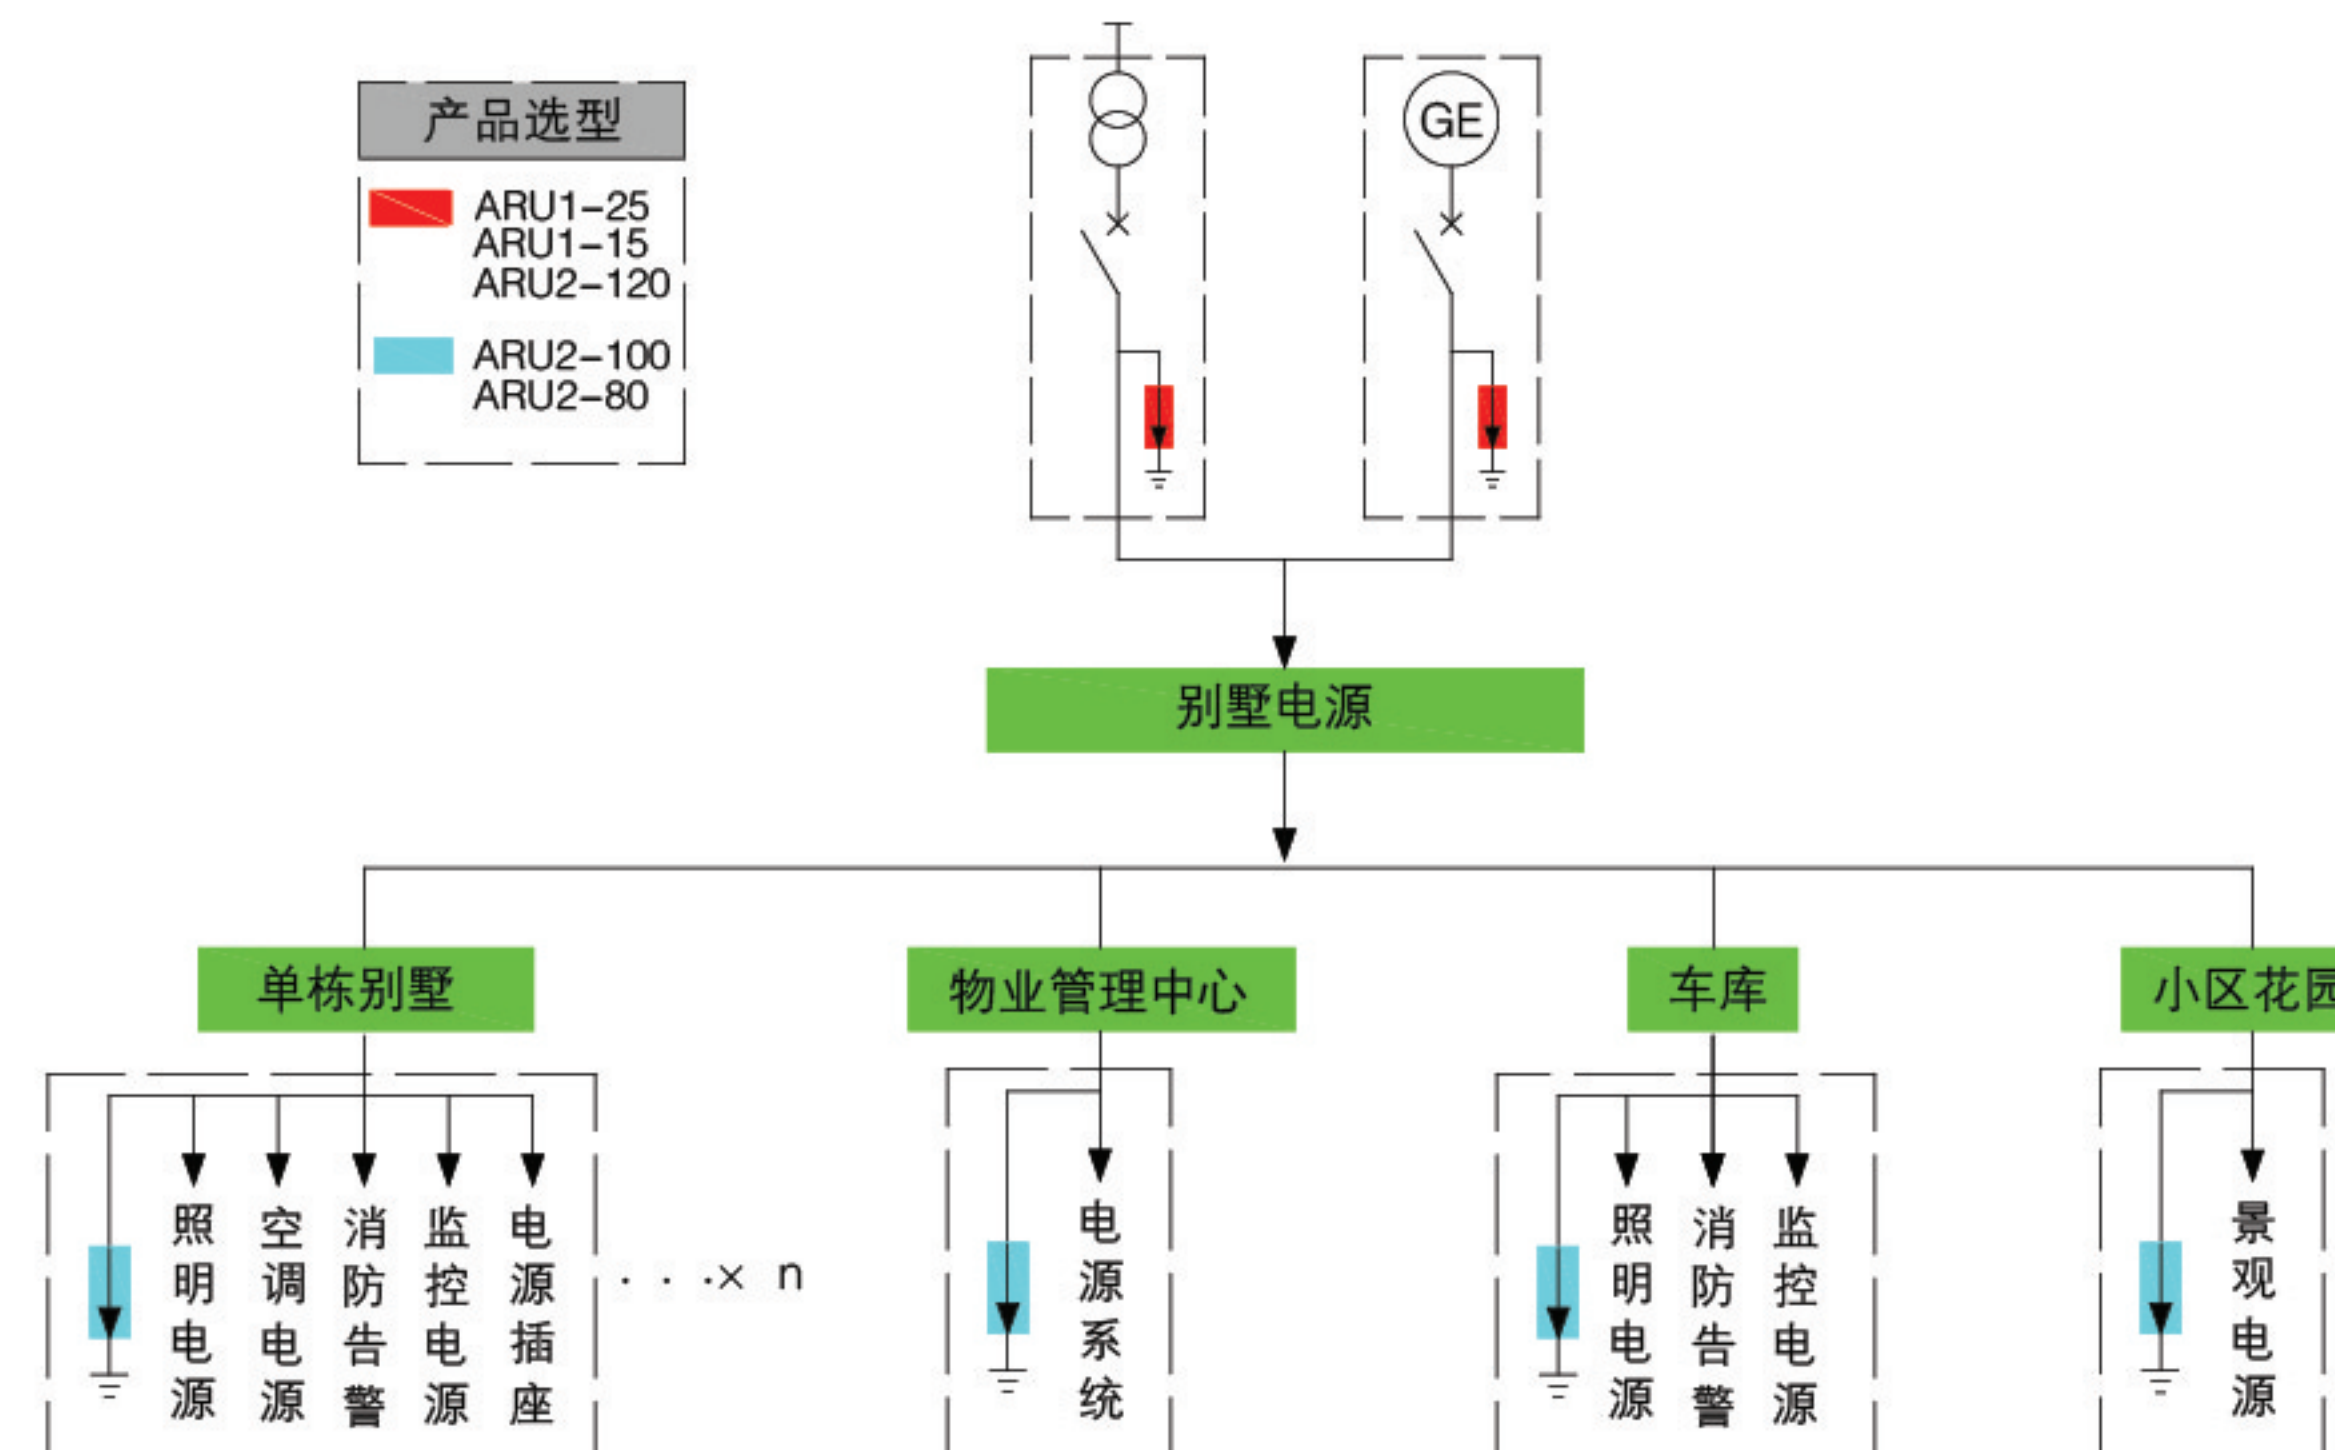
产品选型
ARU1-25
ARU1-15
ARU2-120
ARU2-100
ARU2-80

GE

别墅电源

单栋别墅
物业管理中心
车库
小区花园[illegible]

照明电源
空调电源
消防告警
监控电源
电源插座
· · ·× n

电源系统

照明电源
消防告警
监控电源

景观电源